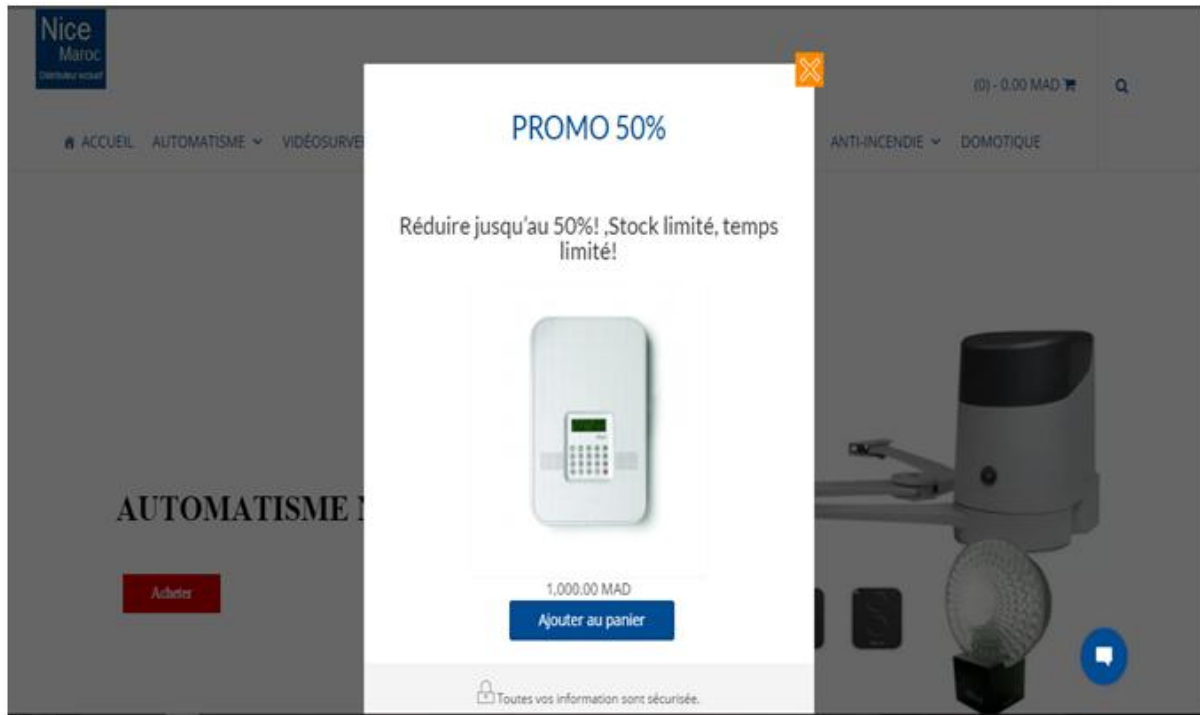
Nice
Maroc
Distributeur exclusif

(0) - 0.00 MAD

ACCUEIL AUTOMATISME VIDÉOSURVE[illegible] ANTI-INCENDIE DOMOTIQUE

PROMO 50%

Réduire jusqu'au 50%! ,Stock limité, temps limité!

1,000.00 MAD

Ajouter au panier

Toutes vos information sont sécurisée.

AUTOMATISME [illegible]

Acheter